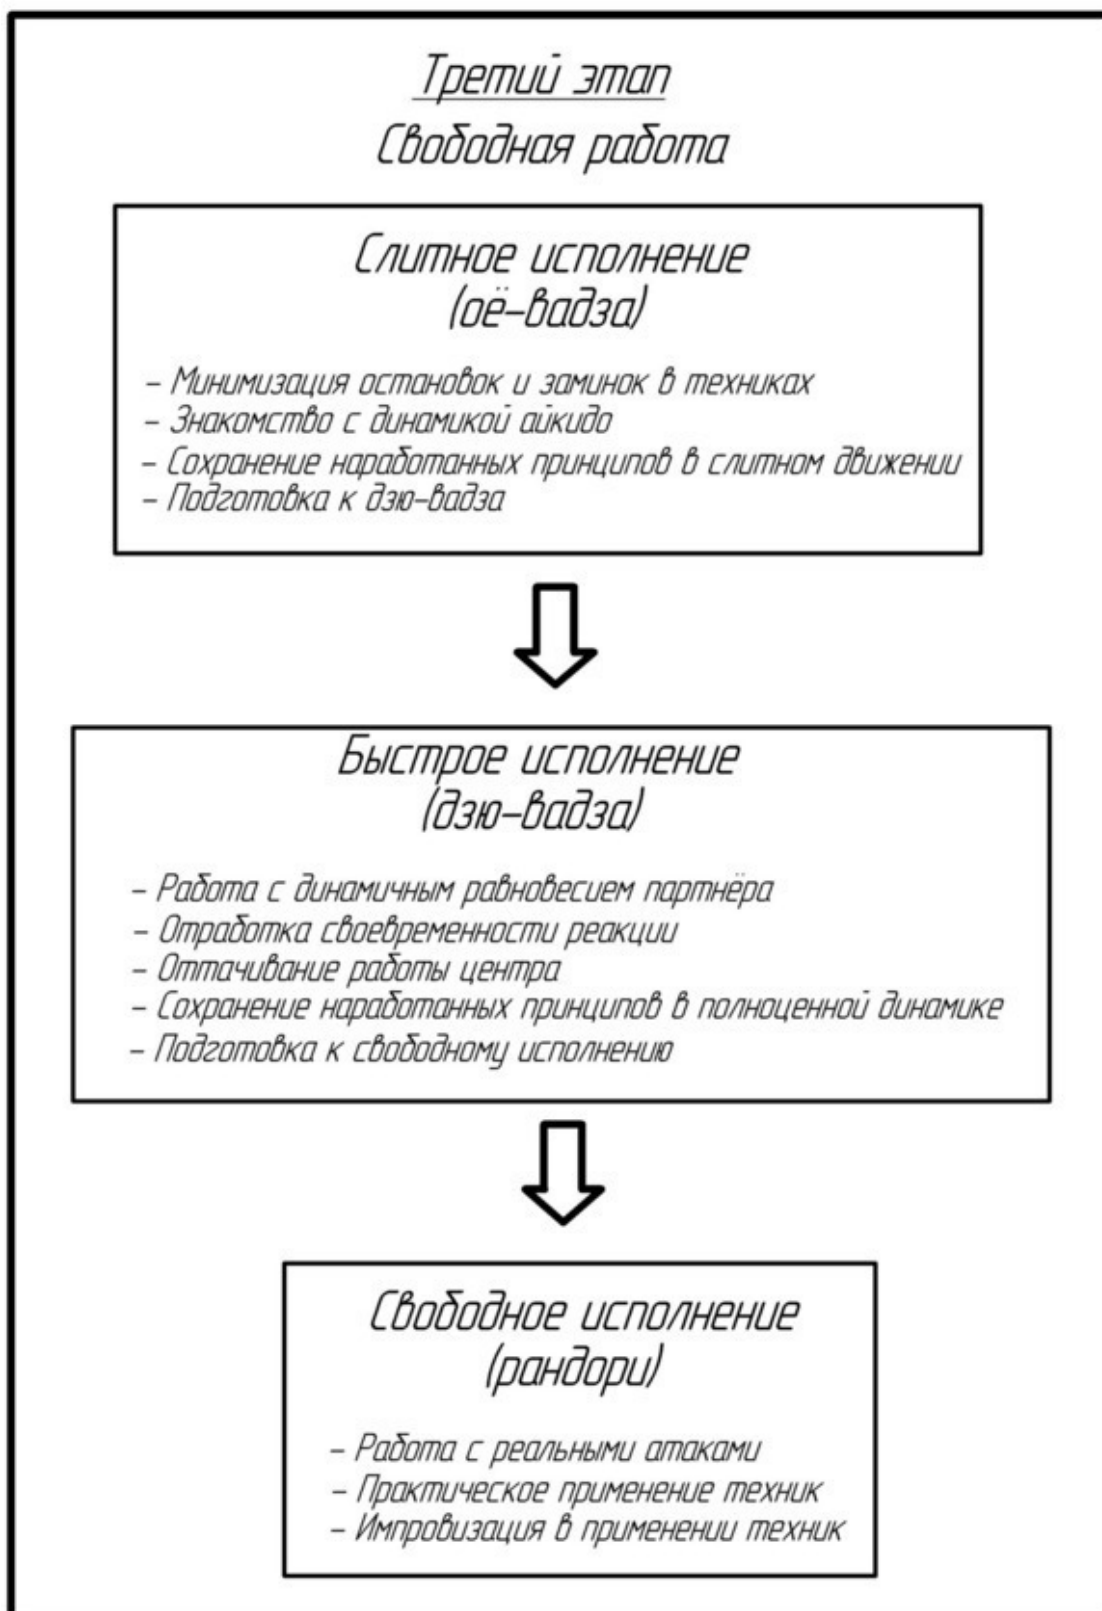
Третий этап
Свободная работа

Слитное исполнение
(оё–вадза)

– Минимизация остановок и заминок в техниках
– Знакомство с динамикой айкидо
– Сохранение наработанных принципов в слитном движении
– Подготовка к дзю–вадза

Быстрое исполнение
(дзю–вадза)

– Работа с динамичным равновесием партнёра
– Отработка своевременности реакции
– Оттачивание работы центра
– Сохранение наработанных принципов в полноценной динамике
– Подготовка к свободному исполнению

Свободное исполнение
(рандори)

– Работа с реальными атаками
– Практическое применение техник
– Импровизация в применении техник